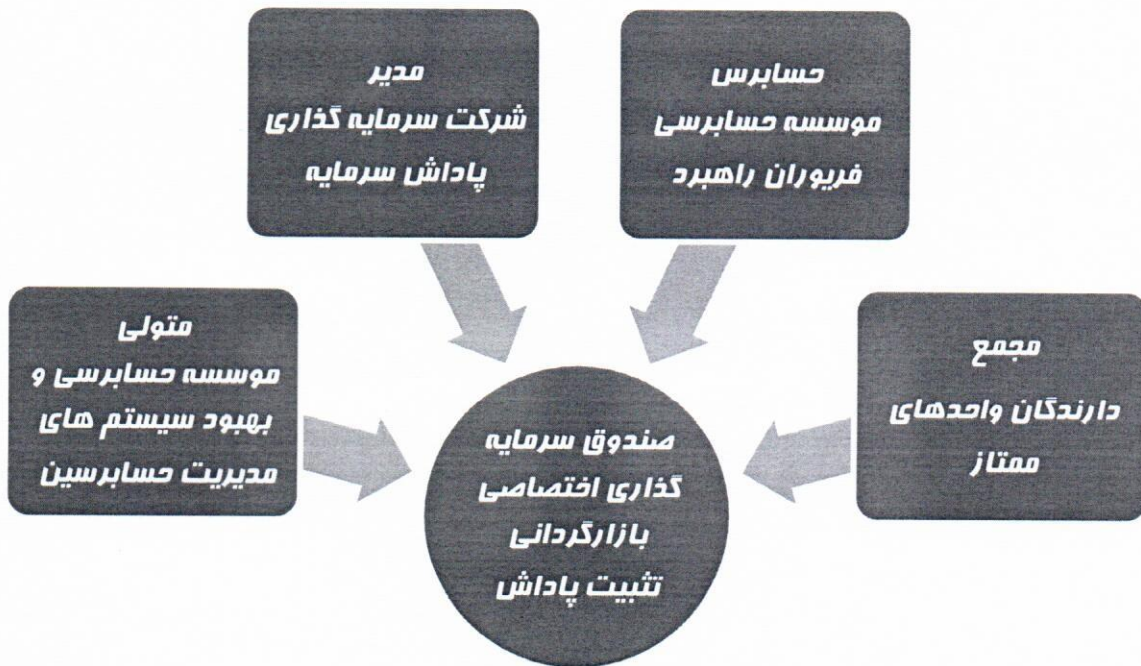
حسابرس
موسسه حسابرسی
فریوران راهبرد

مدیر
شرکت سرمایه گذاری
پاداش سرمایه

مجمع
دارندگان واحدهای
ممتاز

صندوق سرمایه
گذاری اختصاصی
بازارگردانی
تثبیت پاداش

متولی
موسسه حسابرسی و
بهبود سیستم های
مدیریت حسابرسین